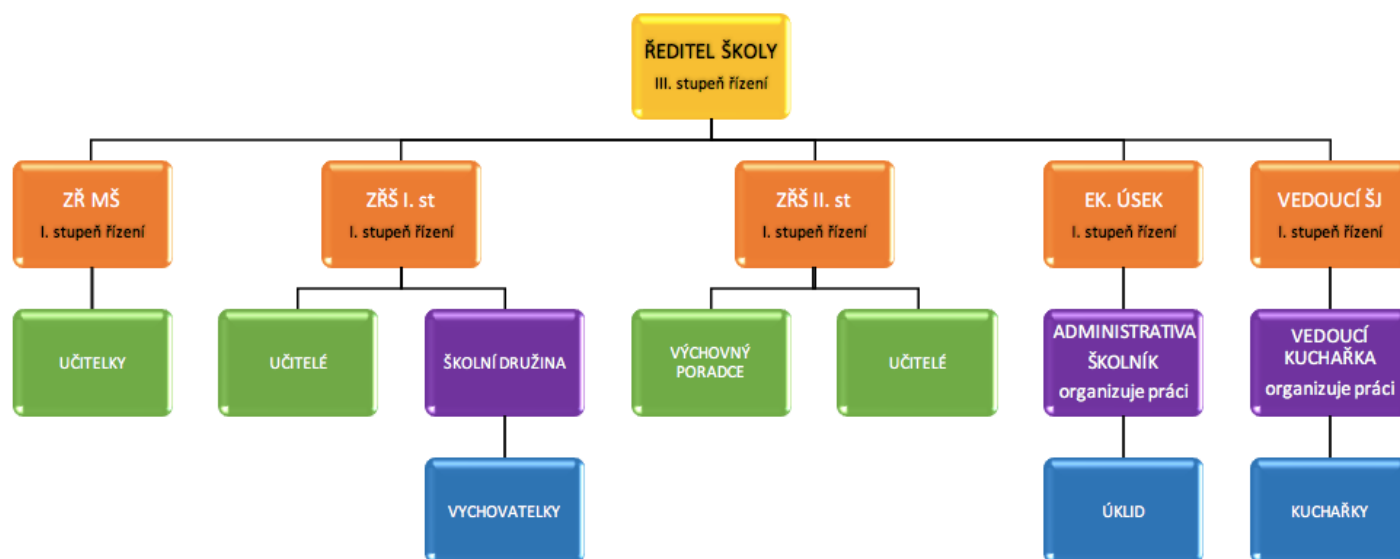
ŘEDITEL ŠKOLY
III. stupeň řízení

ZŘ MŠ
I. stupeň řízení

UČITELKY

ZŘŠ I. st
I. stupeň řízení

UČITELÉ

ŠKOLNÍ DRUŽINA

VYCHOVATELKY

ZŘŠ II. st
I. stupeň řízení

VÝCHOVNÝ PORADCE

UČITELÉ

EK. ÚSEK
I. stupeň řízení

ADMINISTRATIVA
ŠKOLNÍK
organizuje práci

ÚKLID

VEDOUCÍ ŠJ
I. stupeň řízení

VEDOUCÍ KUCHAŘKA
organizuje práci

KUCHAŘKY